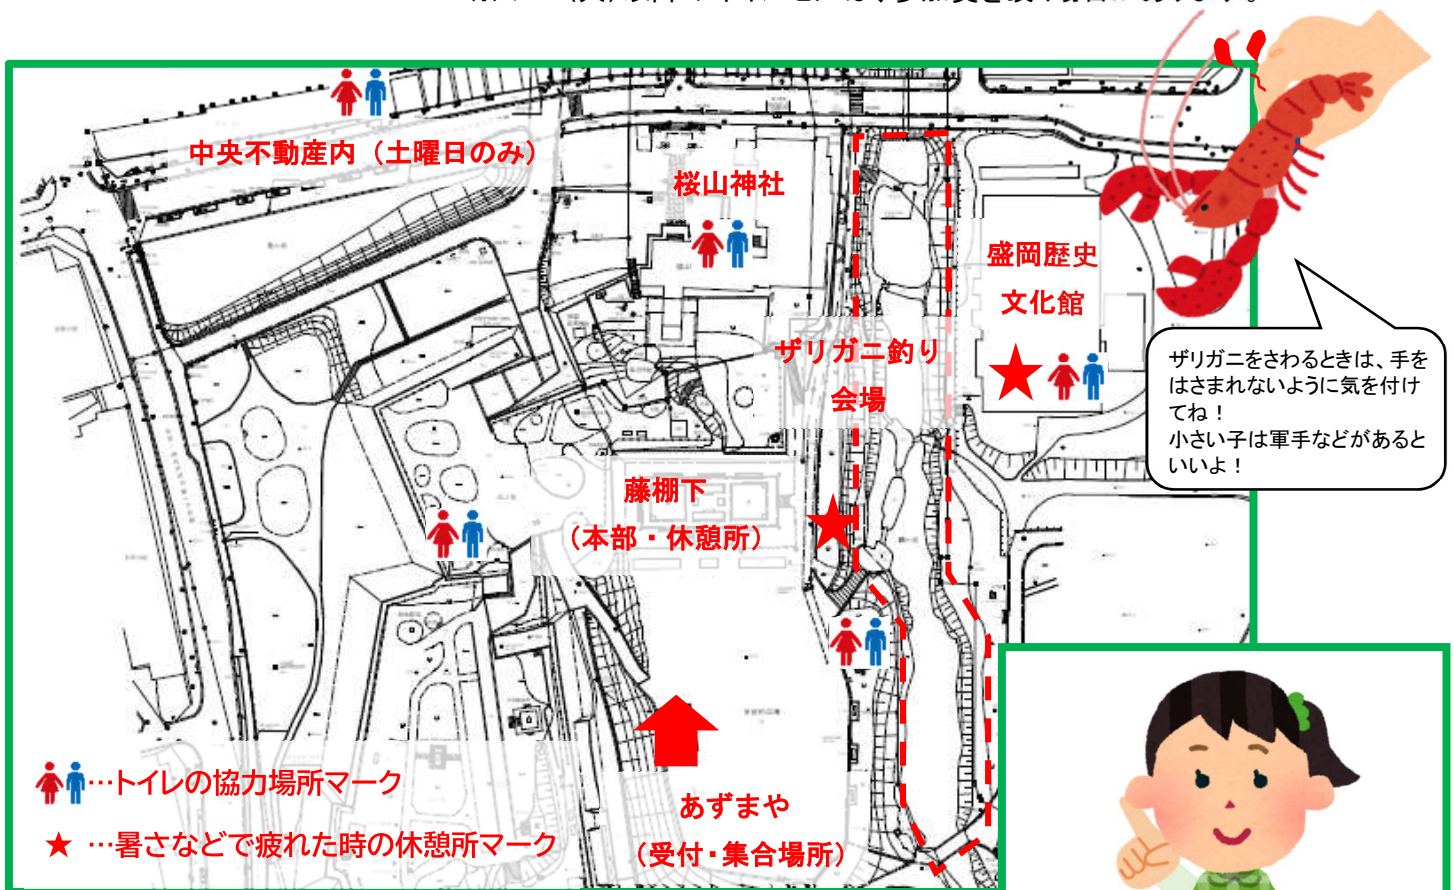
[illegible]

中央不動産内（土曜日のみ）

桜山神社

盛岡歴史文化館

ザリガニ釣り会場

ザリガニをさわるときは、手をはさまれないように気を付けてね！
小さい子は軍手などがあるといいよ！

藤棚下（本部・休憩所）

…トイレの協力場所マーク

★ …暑さなどで疲れた時の休憩所マーク

あずまや（受付・集合場所）